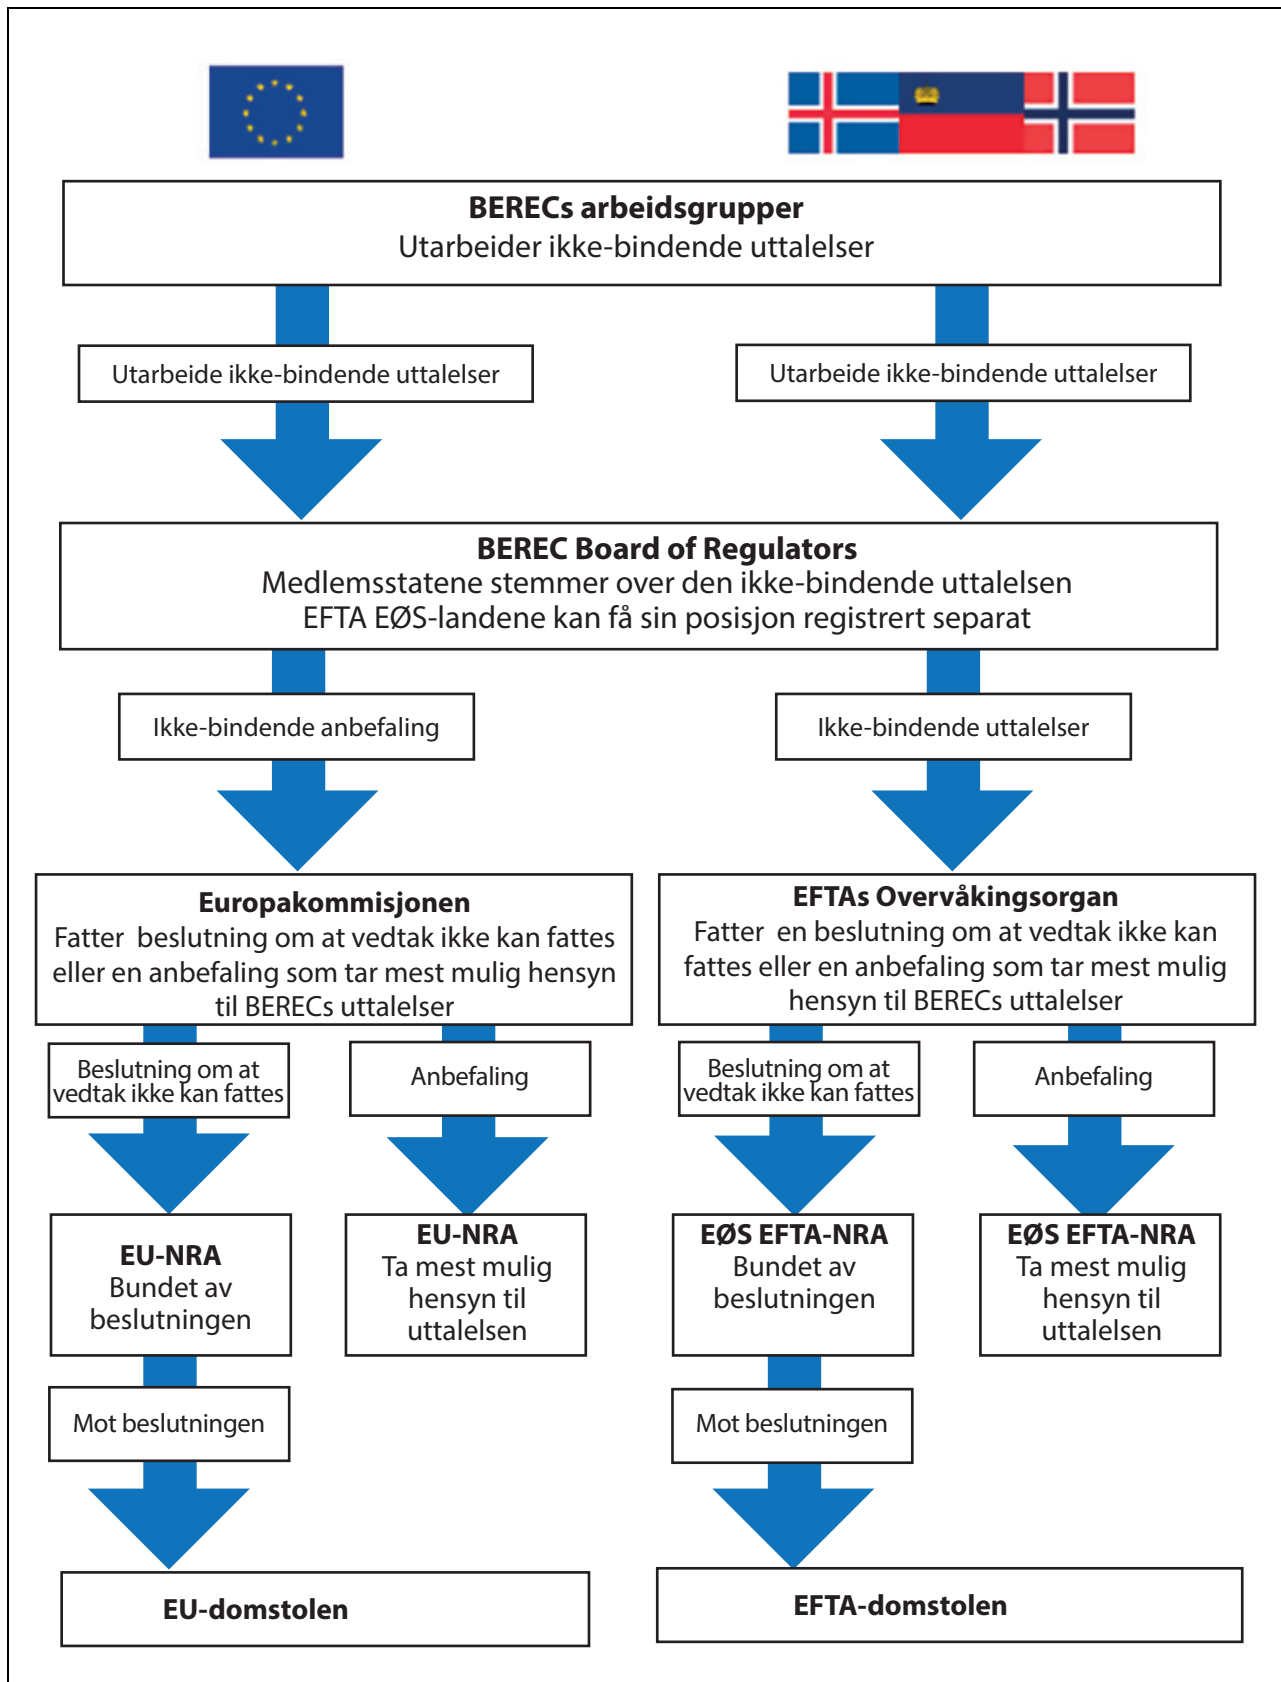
**BERECs arbeidsgrupper**
Utarbeider ikke-bindende uttalelser

Utarbeide ikke-bindende uttalelser

Utarbeide ikke-bindende uttalelser

**BEREC Board of Regulators**
Medlemsstatene stemmer over den ikke-bindende uttalelsen
EFTA EØS-landene kan få sin posisjon registrert separat

Ikke-bindende anbefaling

Ikke-bindende uttalelser

**Europakommisjonen**
Fatter beslutning om at vedtak ikke kan fattes eller en anbefaling som tar mest mulig hensyn til BERECs uttalelser

**EFTAs Overvåkingsorgan**
Fatter en beslutning om at vedtak ikke kan fattes eller en anbefaling som tar mest mulig hensyn til BERECs uttalelser

Beslutning om at vedtak ikke kan fattes

Anbefaling

Beslutning om at vedtak ikke kan fattes

Anbefaling

**EU-NRA**
Bundet av beslutningen

**EU-NRA**
Ta mest mulig hensyn til uttalelsen

**EØS EFTA-NRA**
Bundet av beslutningen

**EØS EFTA-NRA**
Ta mest mulig hensyn til uttalelsen

Mot beslutningen

Mot beslutningen

**EU-domstolen**

**EFTA-domstolen**